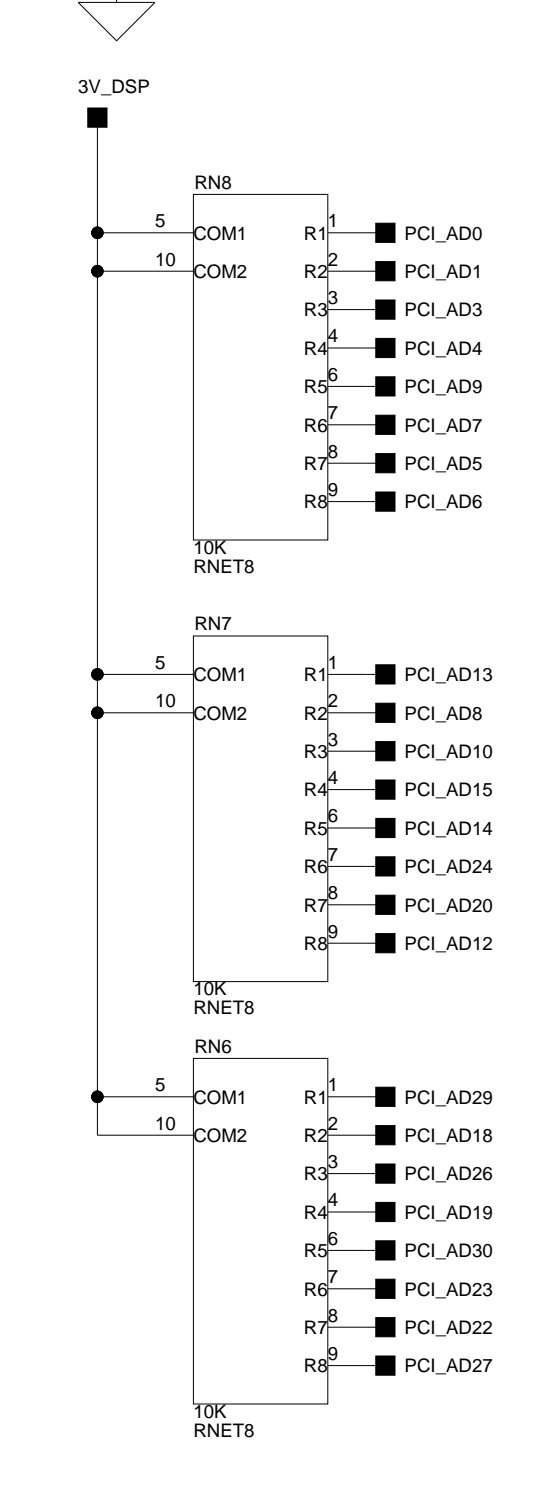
3V_DSP

RN8
5 COM1
10 COM2
R1 1 PCI_AD0
R2 2 PCI_AD1
R3 3 PCI_AD3
R4 4 PCI_AD4
R5 6 PCI_AD9
R6 7 PCI_AD7
R7 8 PCI_AD5
R8 9 PCI_AD6
10K
RNET8

RN7
5 COM1
10 COM2
R1 1 PCI_AD13
R2 2 PCI_AD8
R3 3 PCI_AD10
R4 4 PCI_AD15
R5 6 PCI_AD14
R6 7 PCI_AD24
R7 8 PCI_AD20
R8 9 PCI_AD12
10K
RNET8

RN6
5 COM1
10 COM2
R1 1 PCI_AD29
R2 2 PCI_AD18
R3 3 PCI_AD26
R4 4 PCI_AD19
R5 6 PCI_AD30
R6 7 PCI_AD23
R7 8 PCI_AD22
R8 9 PCI_AD27
10K
RNET8